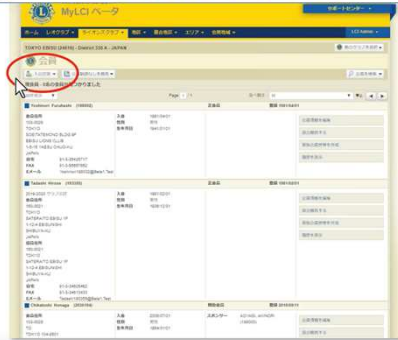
MyLCI ベータ

サポートセンター

ホーム　レオクラブ　ライオンズクラブ　地区　複合地区　エリア　分析情報

LCI Admin

TOKYO ENDO (26618) - District 330 A - JAPAN

他のクラブを選択

会員

1人の会員

会員を追加して作成

会員数：4名の会員が見つかりました

Page 1

Yoshinori Furuhashi (1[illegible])

正会員

職業 1981/04/01

会員住所

入会 1981/04/01

TOKYO

生年月日 1941/01/01

JAPAN

電話

FAX

Eメール

会員情報を編集

休止(除籍)する

家族会員資格を作成

家族会員資格を作成

履歴を表示

Tadashi Hirose (4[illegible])

入会 1986/12/01

TOKYO

JAPAN

電話

FAX

Eメール

会員情報を編集

休止(除籍)する

家族会員資格を作成

家族会員資格を作成

履歴を表示

Chikatoshi Kimaga (2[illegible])

終身会員

職業 2010/03/11

スポンサー

入会 2009/07/01

TOKYO